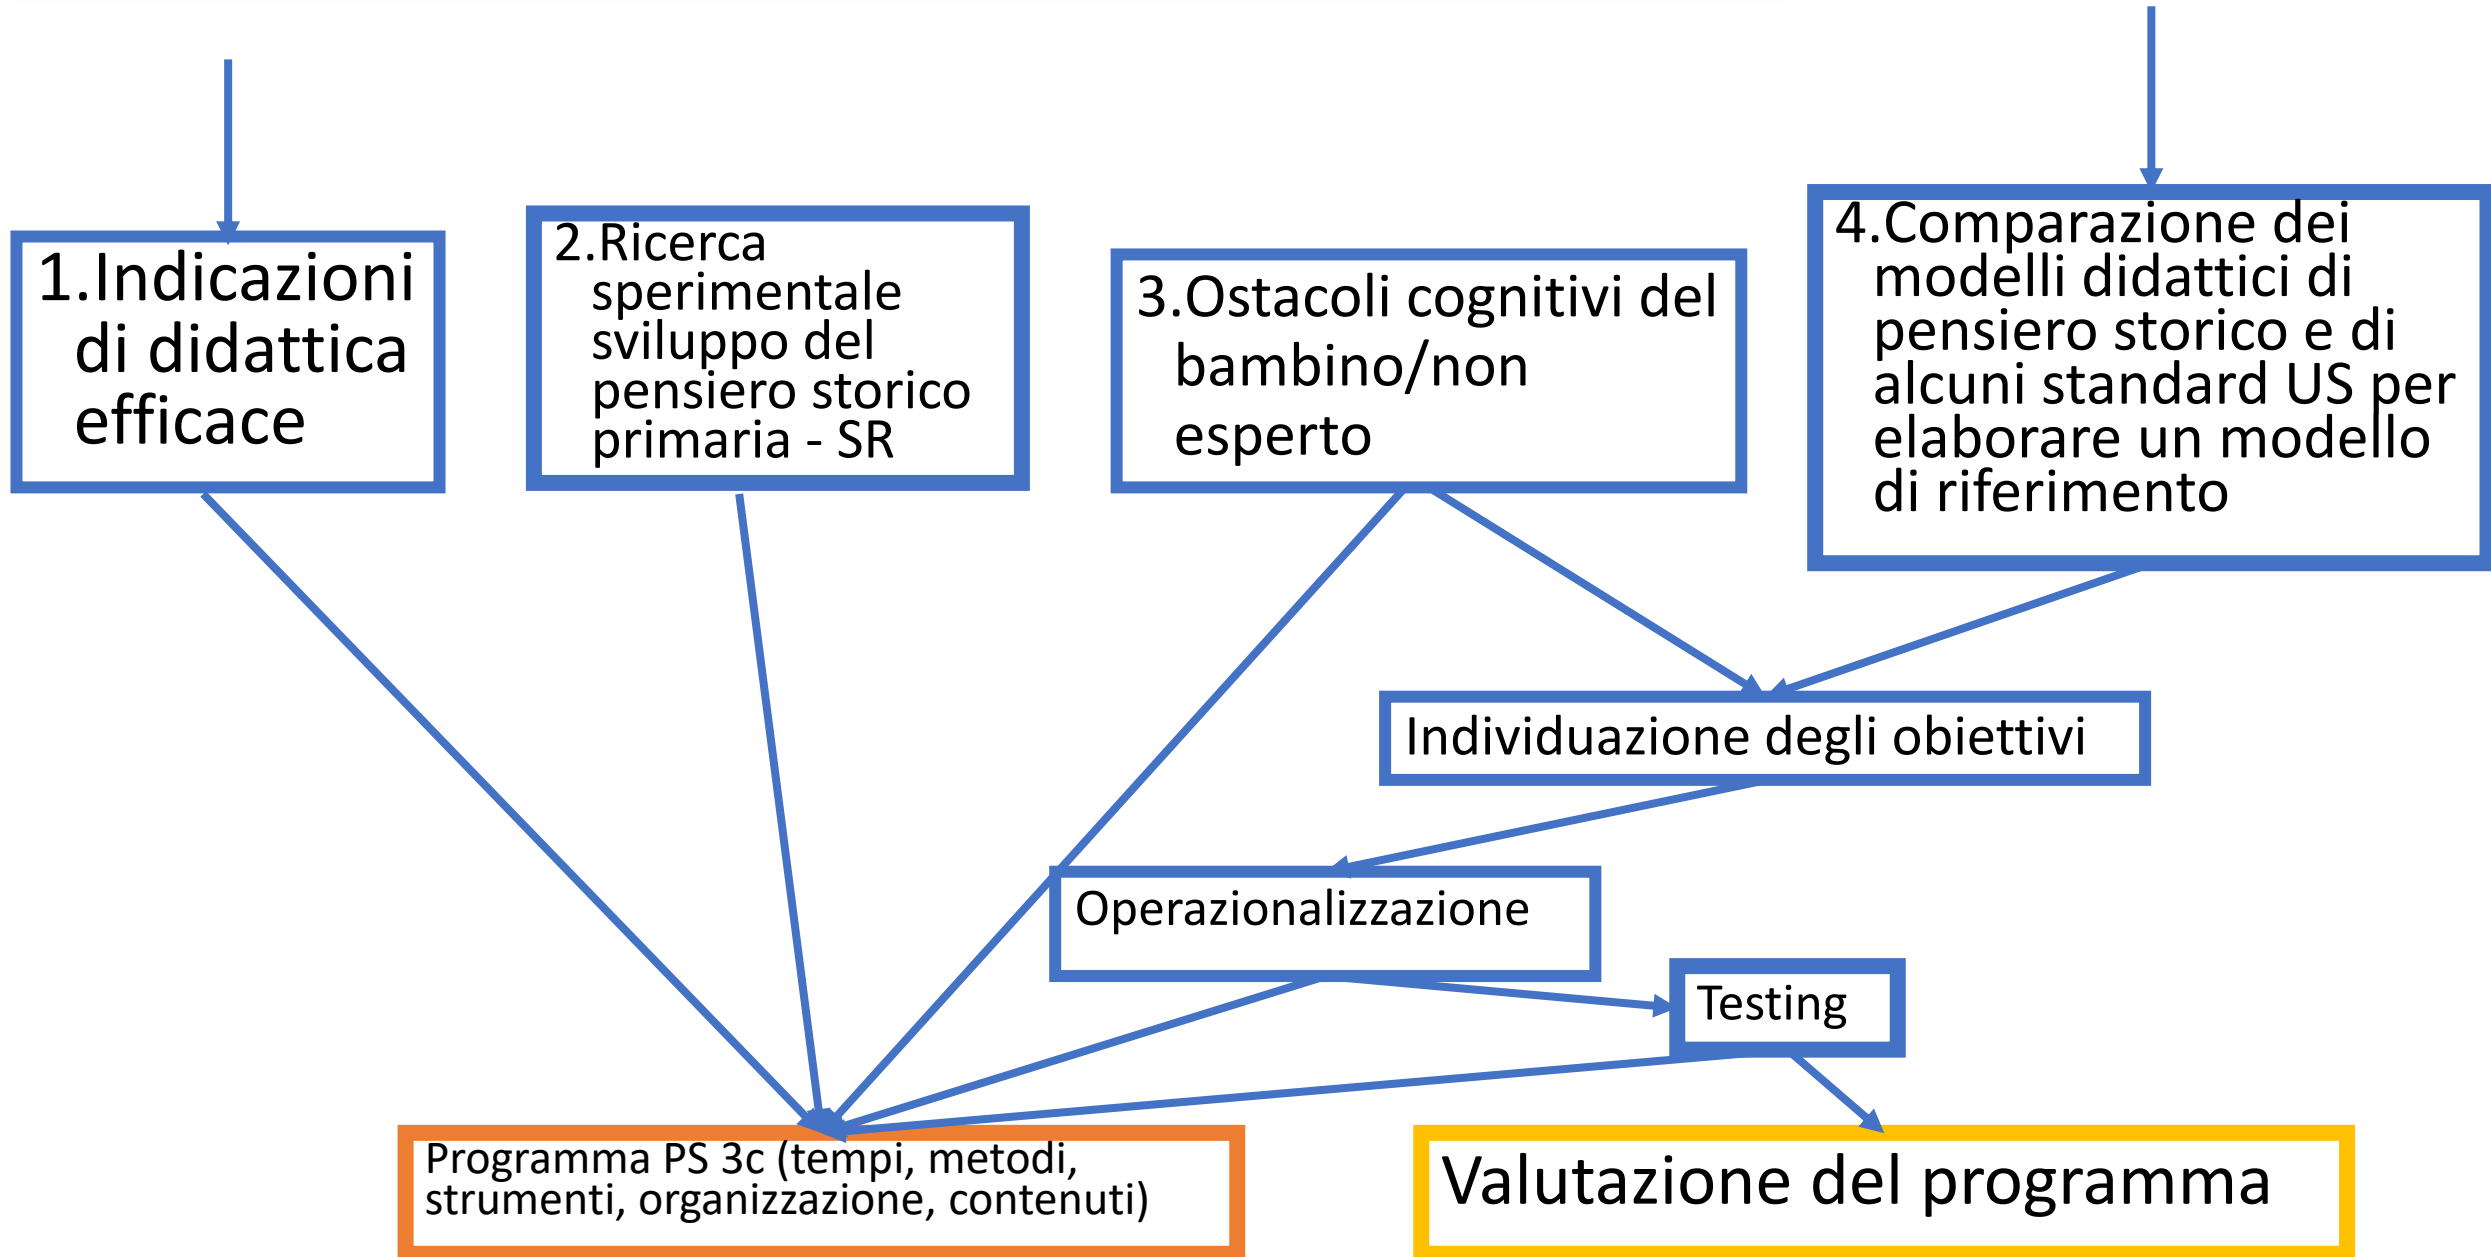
1.Indicazioni di didattica efficace

2.Ricerca sperimentale sviluppo del pensiero storico primaria - SR

3.Ostacoli cognitivi del bambino/non esperto

4.Comparazione dei modelli didattici di pensiero storico e di alcuni standard US per elaborare un modello di riferimento

Individuazione degli obiettivi

Operazionalizzazione

Testing

Programma PS 3c (tempi, metodi, strumenti, organizzazione, contenuti)

Valutazione del programma